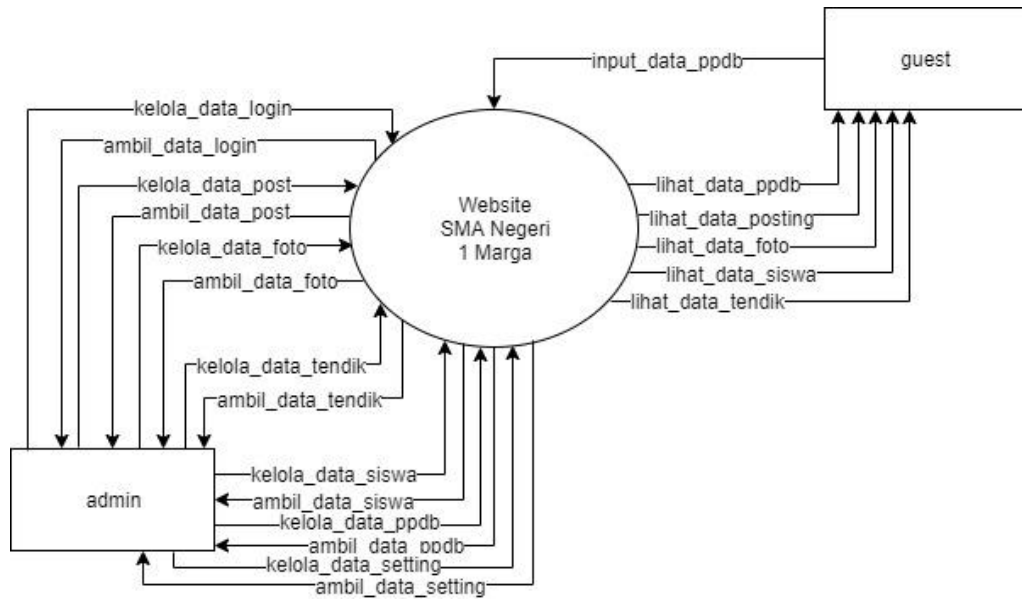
guest

input_data_ppdb

kelola_data_login

ambil_data_login

kelola_data_post

ambil_data_post

kelola_data_foto

ambil_data_foto

Website
SMA Negeri
1 Marga

lihat_data_ppdb

lihat_data_posting

lihat_data_foto

lihat_data_siswa

lihat_data_tendik

kelola_data_tendik

ambil_data_tendik

admin

kelola_data_siswa

ambil_data_siswa

kelola_data_ppdb

ambil_data_ppdb

kelola_data_setting

ambil_data_setting